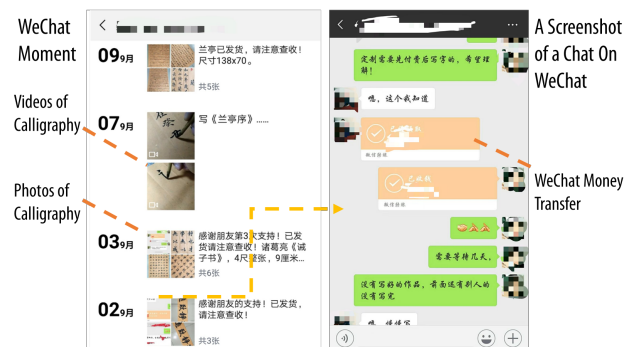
WeChat Moment

Videos of Calligraphy

Photos of Calligraphy

09 9月
兰亭已发货，请注意查收！尺寸138x70。
共5张

07 9月
写《兰亭序》……

03 9月
感谢朋友第3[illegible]支持！已发货请注意查收！诸葛亮《诫子书》，4尺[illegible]张，9厘米...
共6张

02 9月
感谢朋友的支持！已发货，请注意查收！
共3张

A Screenshot of a Chat On WeChat

定制需要先付费后写字的，希望理解！

嗯，这个我知道

已收钱

微信转账

已收钱

微信转账

需要等待几天。

没有写好的作品，看看还有别人的没有写完

嗯，慢慢写

WeChat Money Transfer